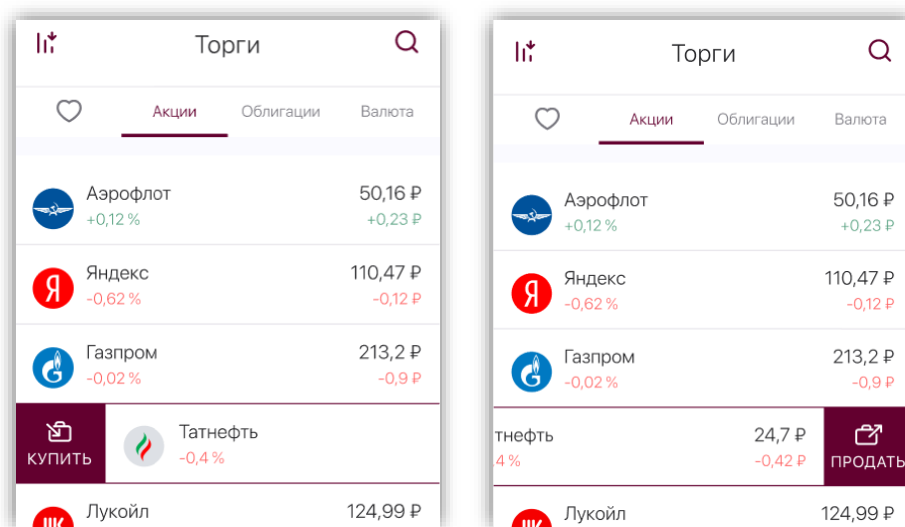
Торги

Акции Облигации Валюта

Аэрофлот 50,16 ₽
+0,12 % +0,23 ₽

Яндекс 110,47 ₽
-0,62 % -0,12 ₽

Газпром 213,2 ₽
-0,02 % -0,9 ₽

КУПИТЬ
Татнефть
-0,4 %

Лукойл 124,99 ₽

Торги

Акции Облигации Валюта

Аэрофлот 50,16 ₽
+0,12 % +0,23 ₽

Яндекс 110,47 ₽
-0,62 % -0,12 ₽

Газпром 213,2 ₽
-0,02 % -0,9 ₽

тнефть 24,7 ₽
4 % -0,42 ₽
ПРОДАТЬ

Лукойл 124,99 ₽